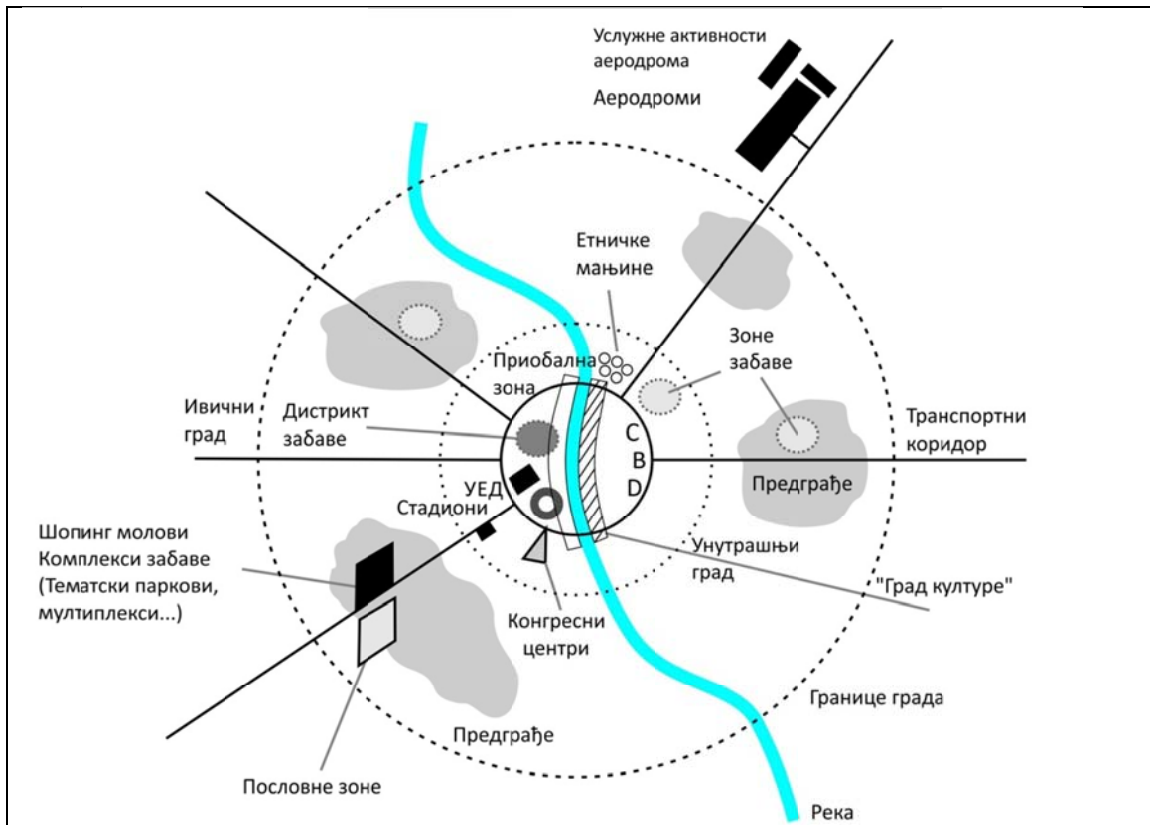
Услужне активности аеродрома

Аеродроми

Етничке мањине

Приобална зона

Зоне забаве

Ивични град

Дистрикт забаве

C
B
D

Транспортни коридор

Предграђе

УЕД

Стадиони

Шопинг молови
Комплекси забаве
(Тематски паркови, мултиплекси...)

Унутрашњи град

"Град културе"

Конгресни центри

Границе града

Предграђе

Пословне зоне

Река